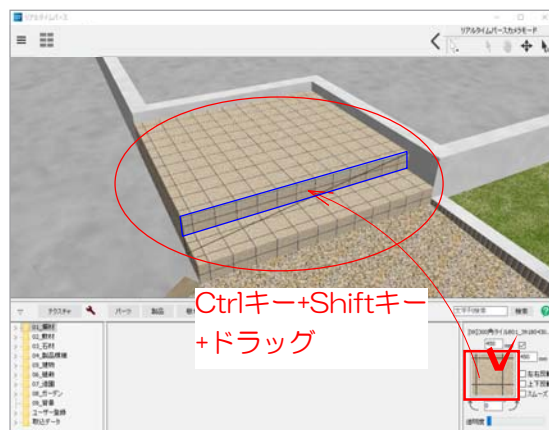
リアルタイムパース

リアルタイムパースカメラモード

Ctrlキー+Shiftキー+ドラッグ

テクスチャ
パーツ
製品

01_敷材
02_敷材
03_石材
04_製品模様
05_壁材
06_壁材
07_塗装
08_ガーデン
09_背景
ユーザー登録
取込データ

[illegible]
検索

透明度